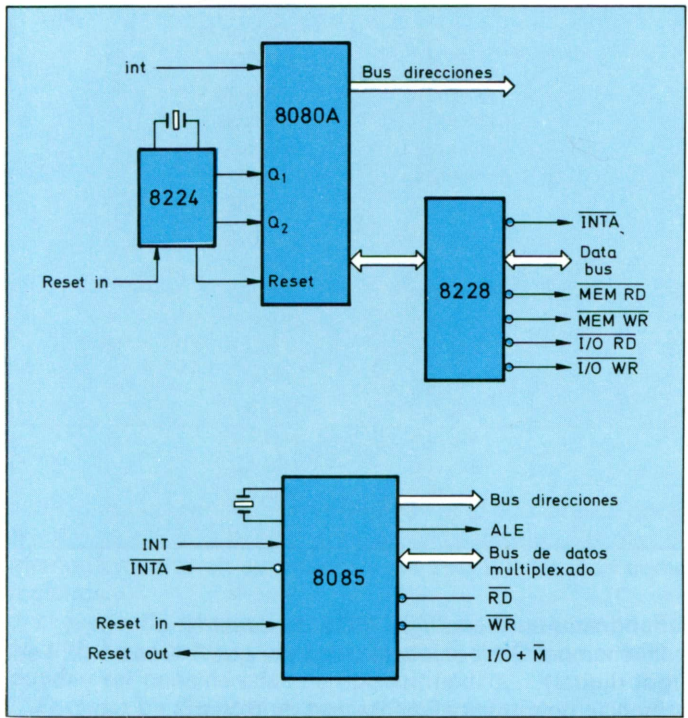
int

Bus direcciones

8080A

8224

$Q_1$

$Q_2$

Reset in

Reset

8228

$\overline{INTA}$

Data bus

$\overline{MEM\ RD}$

$\overline{MEM\ WR}$

$\overline{I/O\ RD}$

$\overline{I/O\ WR}$

Bus direcciones

ALE

INT

$\overline{INTA}$

8085

Bus de datos multiplexado

$\overline{RD}$

$\overline{WR}$

Reset in

Reset out

I/O + $\overline{M}$